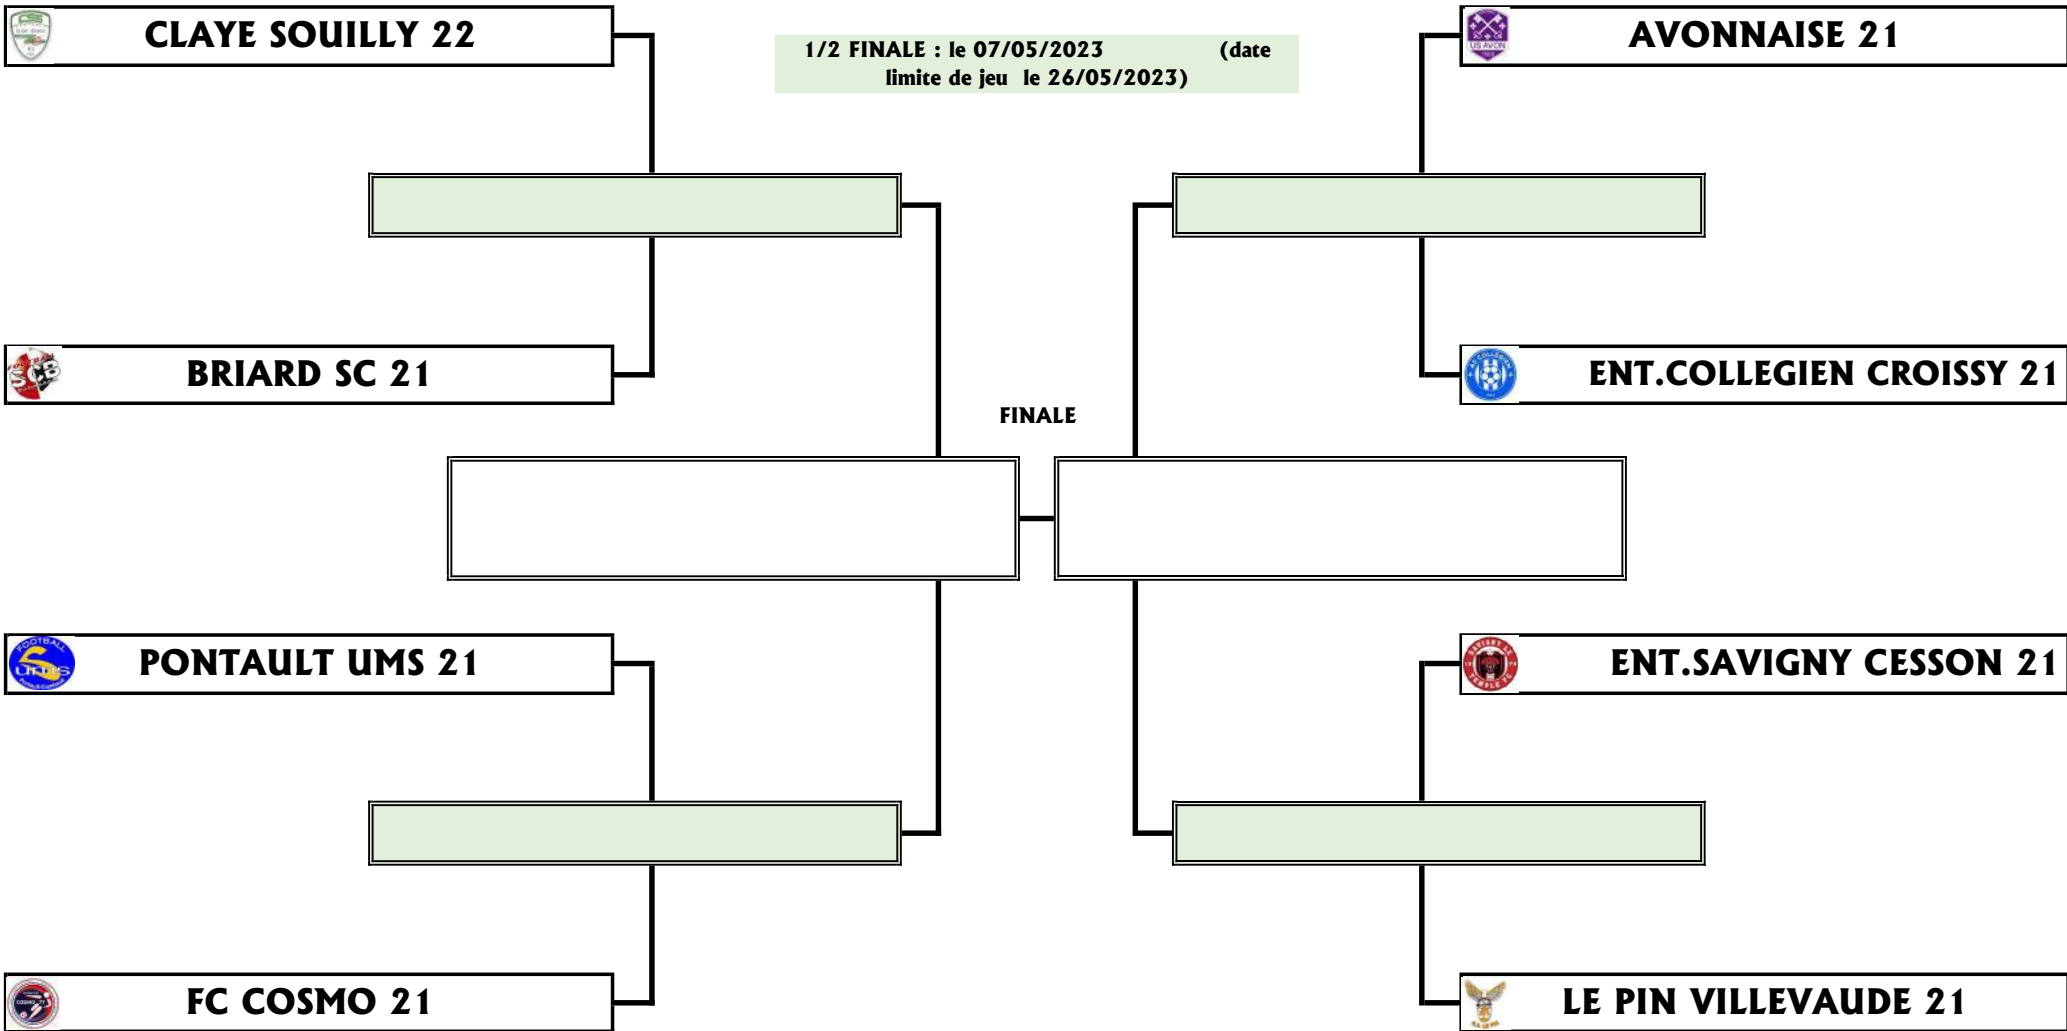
CLAYE SOUILLY 22

1/2 FINALE : le 07/05/2023 (date limite de jeu le 26/05/2023)

AVONNAISE 21

BRIARD SC 21

ENT.COLLEGIEN CROISSY 21

FINALE

PONTAULT UMS 21

ENT.SAVIGNY CESSON 21

FC COSMO 21

LE PIN VILLEVAUDE 21